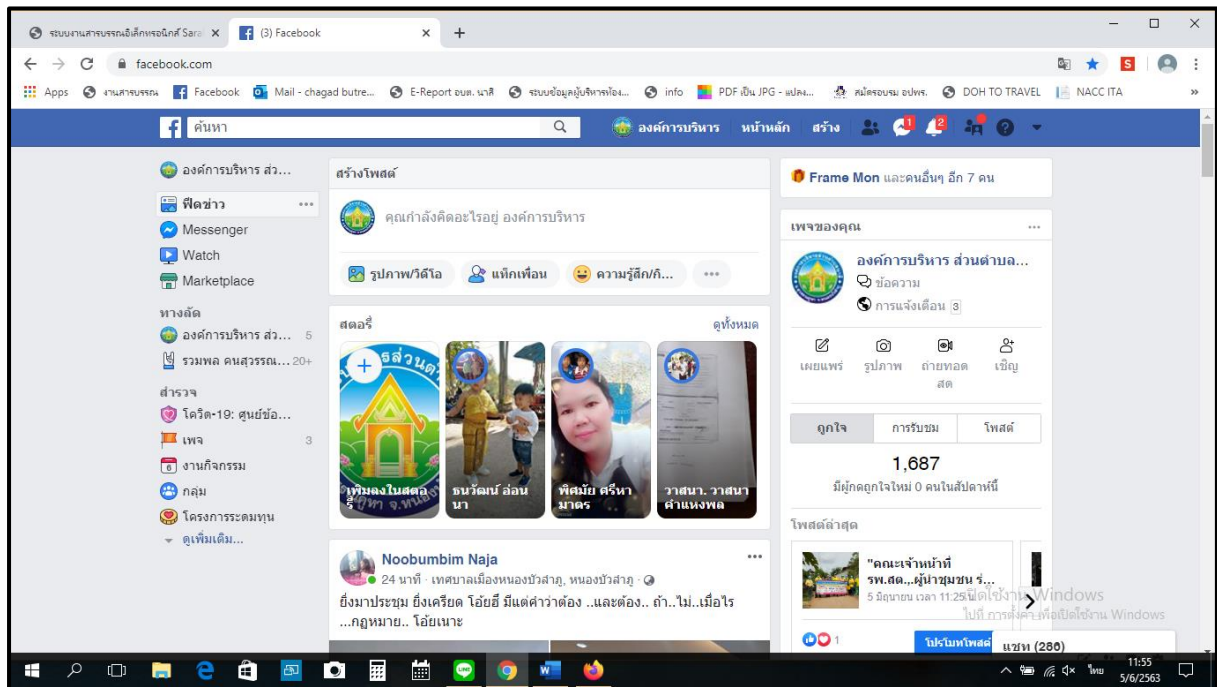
ระบบงานสารบรรณอิเล็กทรอนิกส์ Sara ×
(3) Facebook ×
+

facebook.com

Apps งานสารบรรณ Facebook Mail - chagad butre... E-Report อบต. นาดี ระบบข้อมูลผู้บริหารท้อง... info PDF เป็น JPG - แปลง... สมัครอบรม อปพร. DOH TO TRAVEL NACC ITA

ค้นหา
องค์การบริหาร หน้าหลัก สร้าง

องค์การบริหาร ส่ว...
ฟีดข่าว
Messenger
Watch
Marketplace

ทางลัด
องค์การบริหาร ส่ว... 5
รวมพล คนสุวรรณ... 20+

สำรวจ
โควิด-19: ศูนย์ข้อ...
เพจ 3
งานกิจกรรม
กลุ่ม
โครงการระดมทุน
ดูเพิ่มเติม...

สร้างโพสต์
คุณกำลังคิดอะไรอยู่ องค์การบริหาร
รูปภาพ/วิดีโอ
แท็กเพื่อน
ความรู้สึก/กิ...

สตอรี่
ดูทั้งหมด
เพิ่มลงในสตอรี่
ธนวัฒน์ อ่อนนา
พิศมัย ศรีหามาตร
วาสนา. วาสนา คำแหงพล

Noobumbim Naja
24 นาที · เทศบาลเมืองหนองบัวลำภู, หนองบัวลำภู
ยิ่งมาประชุม ยิ่งเครียด โอ้ยยี มีแต่คำว่าต้อง ..และต้อง.. ถ้า..ไม่..เมื่อไร ...กฎหมาย.. โอ้ยเนาะ

Frame Mon และคนอื่นๆ อีก 7 คน

เพจของคุณ
องค์การบริหาร ส่วนตำบล...
ข้อความ
การแจ้งเตือน 3
เผยแพร่
รูปภาพ
ถ่ายทอดสด
เชิญ

ถูกใจ
การรับชม
โพสต์
1,687
มีผู้กดถูกใจใหม่ 0 คนในสัปดาห์นี้

โพสต์ล่าสุด
"คณะเจ้าหน้าที่ รพ.สต...ผู้นำชุมชน ร่...
5 มิถุนายน เวลา 11:25
1
โปรโมทโพสต์
เปิดใช้งาน Windows
ไปที่ การตั้งค่า เพื่อเปิดใช้งาน Windows
แชท (266)

11:55
5/6/2563